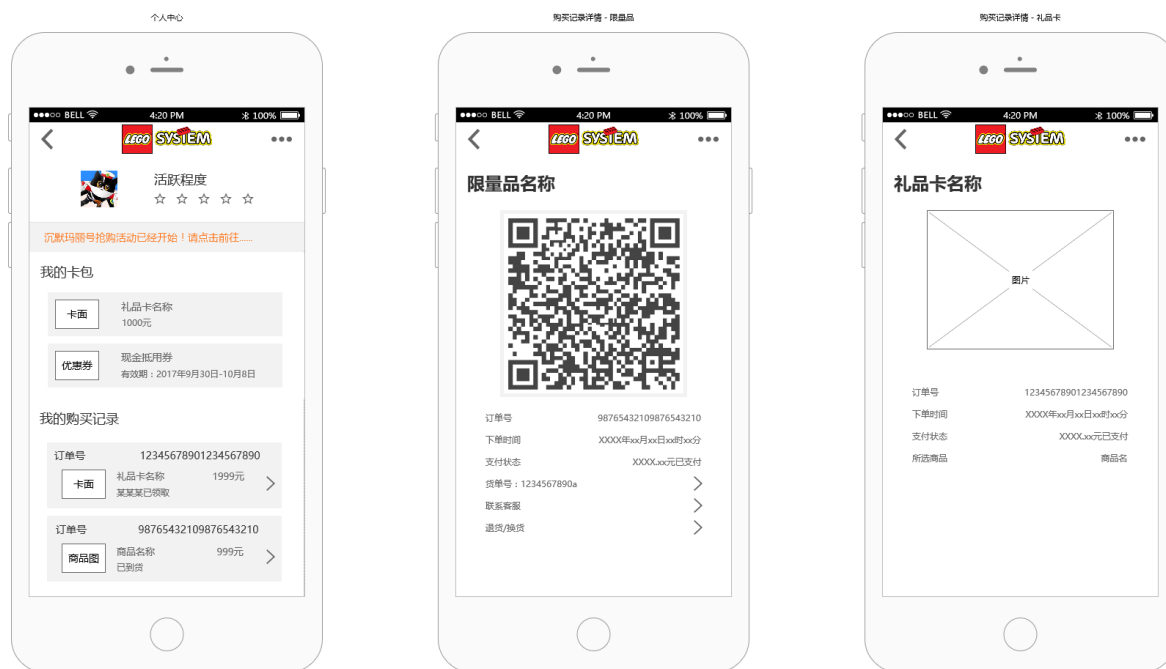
个人中心

●●●○○ BELL 4:20 PM 100%

LEGO SYSTEM

活跃程度

☆ ☆ ☆ ☆ ☆

沉默玛丽号抢购活动已经开始！请点击前往.....

我的卡包

卡面
礼品卡名称
1000元

优惠券
现金抵用券
有效期：2017年9月30日-10月8日

我的购买记录

订单号 12345678901234567890
卡面
礼品卡名称 1999元
某某某已领取

订单号 98765432109876543210
商品图
商品名称 999元
已到货

购买记录详情 - 限量品

●●●○○ BELL 4:20 PM 100%

LEGO SYSTEM

限量品名称

订单号 98765432109876543210
下单时间 XXXX年xx月xx日xx时xx分
支付状态 XXXX.xx元已支付
货单号：1234567890a
联系客服
退货/换货

购买记录详情 - 礼品卡

●●●○○ BELL 4:20 PM 100%

LEGO SYSTEM

礼品卡名称

图片

订单号 12345678901234567890
下单时间 XXXX年xx月xx日xx时xx分
支付状态 XXXX.xx元已支付
所选商品 商品名